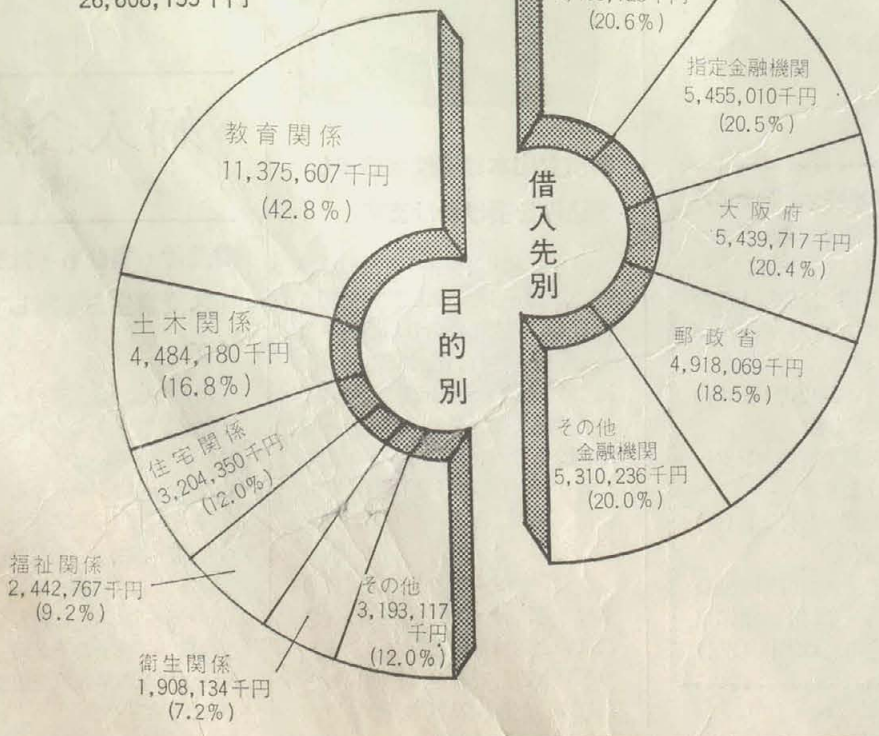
26,608,155千円

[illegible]
(20.6%)

指定金融機関
5,455,010千円
(20.5%)

教育関係
11,375,607千円
(42.8%)

借
入
先
別

大阪府
5,439,717千円
(20.4%)

目
的
別

土木関係
4,484,180千円
(16.8%)

郵政省
4,918,069千円
(18.5%)

住宅関係
3,204,350千円
(12.0%)

その他
金融機関
5,310,236千円
(20.0%)

福祉関係
2,442,767千円
(9.2%)

その他
3,193,117
千円
(12.0%)

衛生関係
1,908,134千円
(7.2%)